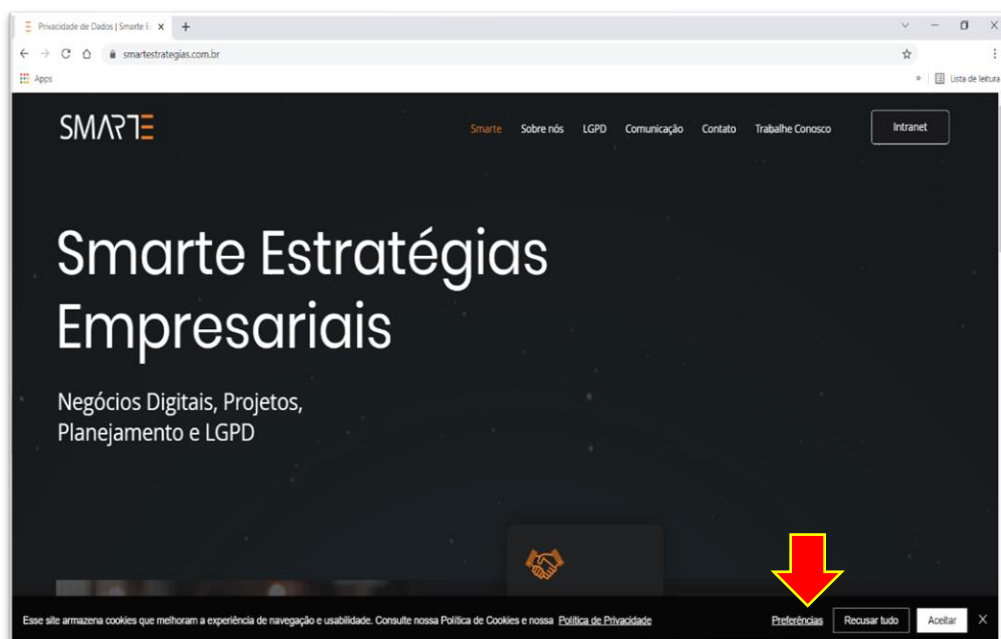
Privacidade de Dados | Smarte E ×
+
smartestrategias.com.br
Apps
Lista de leitura

SMARTE

Smarte
Sobre nós
LGPD
Comunicação
Contato
Trabalhe Conosco
Intranet

Smarte Estratégias Empresariais

Negócios Digitais, Projetos, Planejamento e LGPD

Esse site armazena cookies que melhoram a experiência de navegação e usabilidade. Consulte nossa Política de Cookies e nossa Política de Privacidade
Preferências
Recusar tudo
Aceitar